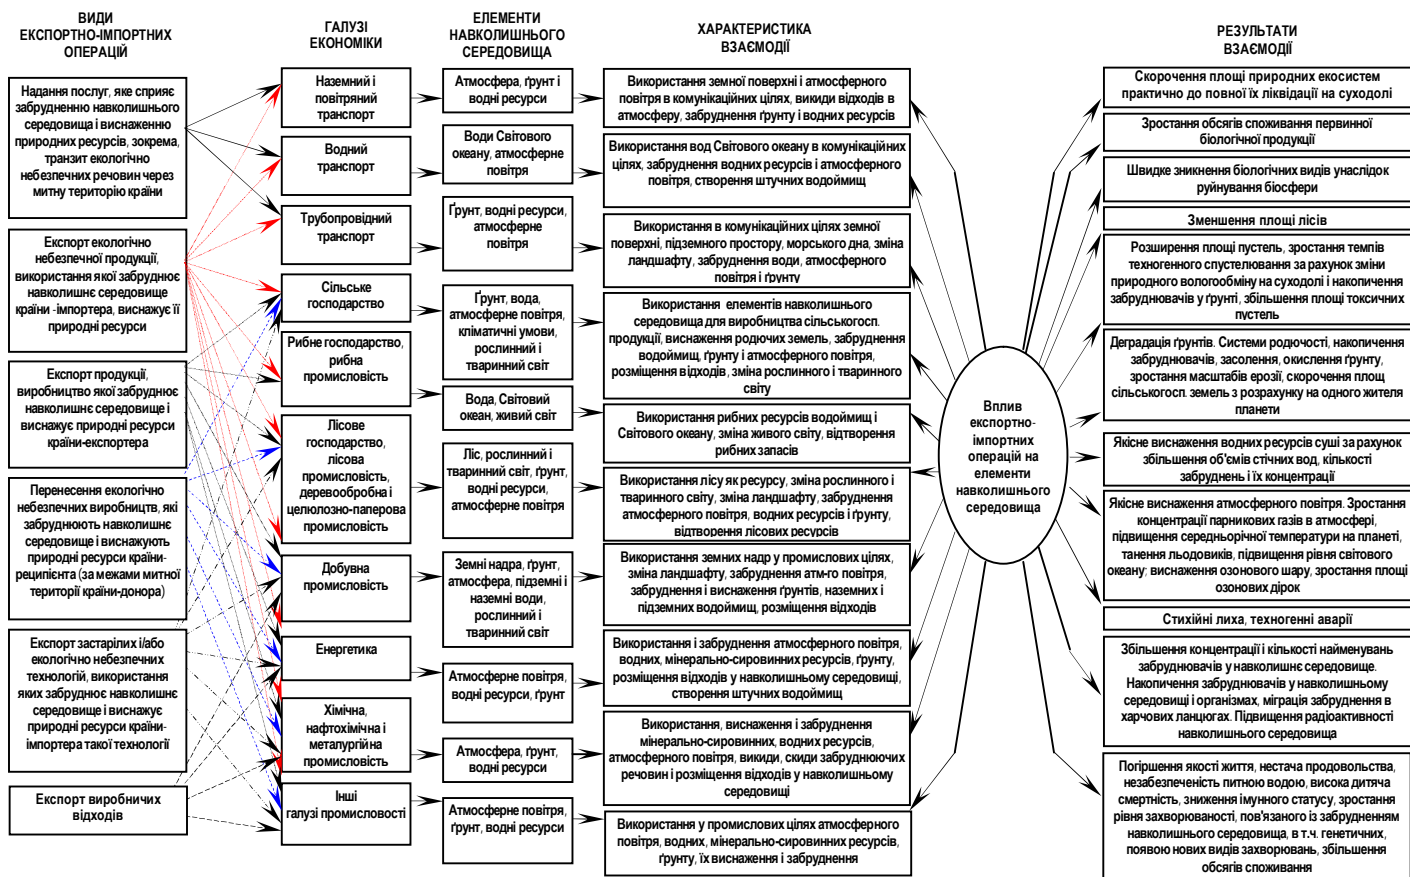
ВИДИ ЕКСПОРТНО-ІМПОРТНИХ ОПЕРАЦІЙ

ГАЛУЗІ ЕКОНОМІКИ

ЕЛЕМЕНТИ НАВКОЛИШНЬОГО СЕРЕДОВИЩА

ХАРАКТЕРИСТИКА ВЗАЄМОДІЇ

РЕЗУЛЬТАТИ ВЗАЄМОДІЇ

Надання послуг, яке сприяє забрудненню навколишнього середовища і виснаженню природних ресурсів, зокрема, транзит екологічно небезпечних речовин через митну територію країни

Експорт екологічно небезпечної продукції, використання якої забруднює навколишнє середовище країни -імпортера, виснажує її природні ресурси

Експорт продукції, виробництво якої забруднює навколишнє середовище і виснажує природні ресурси країни-експортера

Перенесення екологічно небезпечних виробництв, які забруднюють навколишнє середовище і виснажують природні ресурси країни-реципієнта (за межами митної території країни-донора)

Експорт застарілих і/або екологічно небезпечних технологій, використання яких забруднює навколишнє середовище і виснажує природні ресурси країни-імпортера такої технології

Експорт виробничих відходів

Наземний і повітряний транспорт

Водний транспорт

Трубопровідний транспорт

Сільське господарство

Рибне господарство, рибна промисловість

Лісове господарство, лісова промисловість, деревообробна і целюлозно-паперова промисловість

Добувна промисловість

Енергетика

Хімічна, нафтохімічна і металургійна промисловість

Інші галузі промисловості

Атмосфера, ґрунт і водні ресурси

Води Світового океану, атмосферне повітря

Ґрунт, водні ресурси, атмосферне повітря

Ґрунт, вода, атмосферне повітря, кліматичні умови, рослинний і тваринний світ

Вода, Світовий океан, живий світ

Ліс, рослинний і тваринний світ, ґрунт, водні ресурси, атмосферне повітря

Земні надра, ґрунт, атмосфера, підземні і наземні води, рослинний і тваринний світ

Атмосферне повітря, водні ресурси, ґрунт

Атмосфера, ґрунт, водні ресурси

Атмосферне повітря, ґрунт, водні ресурси

Використання земної поверхні і атмосферного повітря в комунікаційних цілях, викиди відходів в атмосферу, забруднення ґрунту і водних ресурсів

Використання вод Світового океану в комунікаційних цілях, забруднення водних ресурсів і атмосферного повітря, створення штучних водоймищ

Використання в комунікаційних цілях земної поверхні, підземного простору, морського дна, зміна ландшафту, забруднення води, атмосферного повітря і ґрунту

Використання елементів навколишнього середовища для виробництва сільськогосп. продукції, виснаження родючих земель, забруднення водоймищ, ґрунту і атмосферного повітря, розміщення відходів, зміна рослинного і тваринного світу

Використання рибних ресурсів водоймищ і Світового океану, зміна живого світу, відтворення рибних запасів

Використання лісу як ресурсу, зміна рослинного і тваринного світу, зміна ландшафту, забруднення атмосферного повітря, водних ресурсів і ґрунту, відтворення лісових ресурсів

Використання земних надр у промислових цілях, зміна ландшафту, забруднення атм-го повітря, забруднення і виснаження ґрунтів, наземних і підземних водоймищ, розміщення відходів

Використання і забруднення атмосферного повітря, водних, мінерально-сировинних ресурсів, ґрунту, розміщення відходів у навколишньому середовищі, створення штучних водоймищ

Використання, виснаження і забруднення мінерально-сировинних, водних ресурсів, атмосферного повітря, викиди, скиди забруднюючих речовин і розміщення відходів у навколишньому середовищі

Використання у промислових цілях атмосферного повітря, водних, мінерально-сировинних ресурсів, ґрунту, їх виснаження і забруднення

Вплив експортно-імпортних операцій на елементи навколишнього середовища

Скорочення площі природних екосистем практично до повної їх ліквідації на суходолі

Зростання обсягів споживання первинної біологічної продукції

Швидке зникнення біологічних видів унаслідок руйнування біосфери

Зменшення площі лісів

Розширення площі пустель, зростання темпів техногенного спустелювання за рахунок зміни природного вологообміну на суходолі і накопичення забруднювачів у ґрунті, збільшення площі токсичних пустель

Деградація ґрунтів. Системи родючості, накопичення забруднювачів, засолення, окислення ґрунту, зростання масштабів ерозії, скорочення площ сільськогосп. земель з розрахунку на одного жителя планети

Якісне виснаження водних ресурсів суші за рахунок збільшення об'ємів стічних вод, кількості забруднень і їх концентрації

Якісне виснаження атмосферного повітря. Зростання концентрації парникових газів в атмосфері, підвищення середньорічної температури на планеті, танення льодовиків, підвищення рівня світового океану; виснаження озонового шару, зростання площі озонових дірок

Стихійні лиха, техногенні аварії

Збільшення концентрації і кількості найменувань забруднювачів у навколишнє середовище. Накопичення забруднювачів у навколишньому середовищі і організмах, міграція забруднення в харчових ланцюгах. Підвищення радіоактивності навколишнього середовища

Погіршення якості життя, нестача продовольства, незабезпеченість питною водою, висока дитяча смертність, зниження імунного статусу, зростання рівня захворюваності, пов'язаного із забрудненням навколишнього середовища, в т.ч. генетичних, появою нових видів захворювань, збільшення обсягів споживання